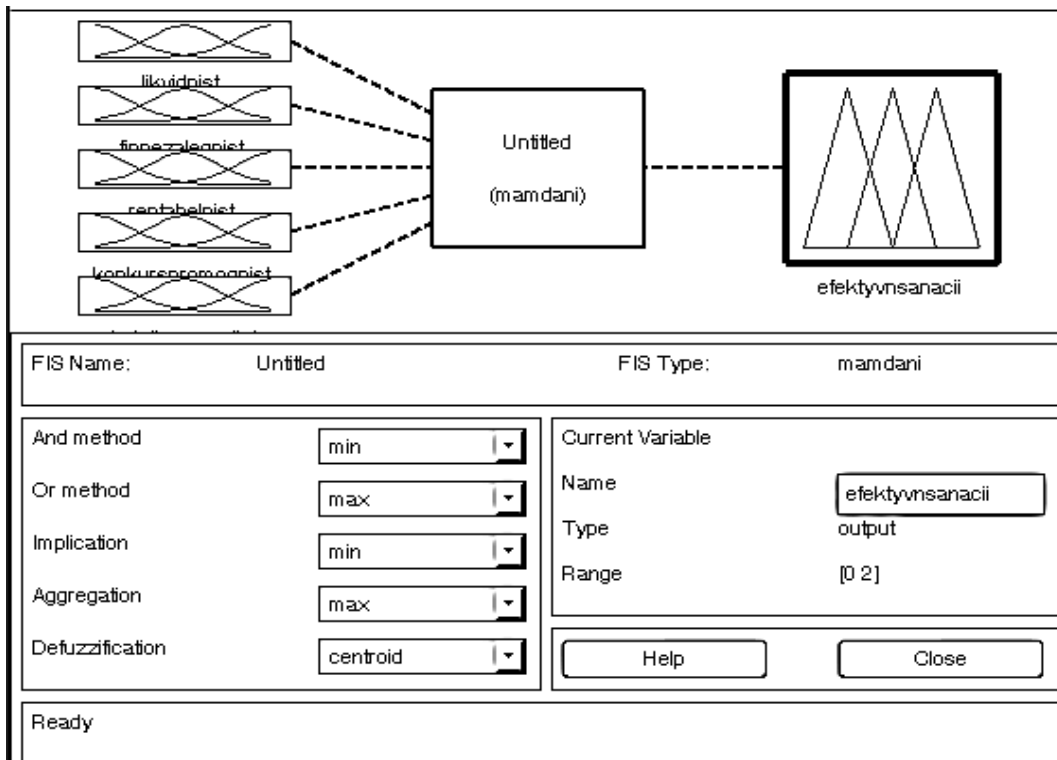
likvidnist

finnezalegnist

rentabelnist

konkursnromognist

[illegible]

Untitled

(mamdani)

efektyvnsanacii

FIS Name: Untitled

FIS Type: mamdani

And method min

Or method max

Implication min

Aggregation max

Defuzzification centroid

Current Variable

Name efektyvnsanacii

Type output

Range [0 2]

Help

Close

Ready